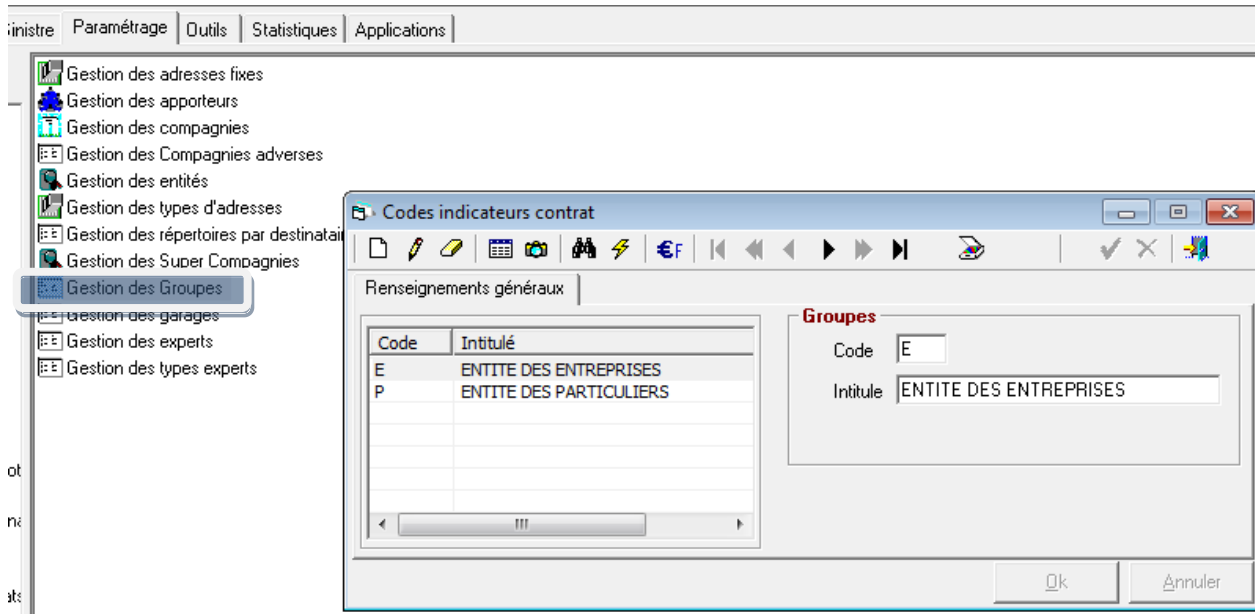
inistre | Paramétrage | Outils | Statistiques | Applications

Gestion des adresses fixes
Gestion des apporteurs
Gestion des compagnies
Gestion des Compagnies adverses
Gestion des entités
Gestion des types d'adresses
Gestion des répertoires par destinatai
Gestion des Super Compagnies
Gestion des Groupes
Gestion des garages
Gestion des experts
Gestion des types experts

ot
na
ats

Codes indicateurs contrat

€F

Renseignements généraux

| Code | Intitulé |
|---|---|
| E | ENTITE DES ENTREPRISES |
| P | ENTITE DES PARTICULIERS |

Groupes
Code E
Intitule ENTITE DES ENTREPRISES

Ok
Annuler